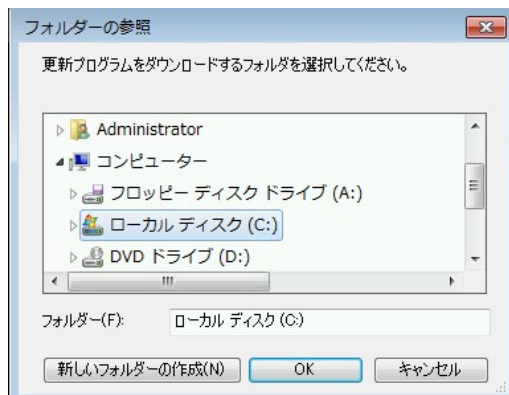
フォルダーの参照

更新プログラムをダウンロードするフォルダを選択してください。

Administrator
コンピューター
フロッピー ディスク ドライブ (A:)
ローカル ディスク (C:)
DVD ドライブ (D:)

フォルダー(F): ローカル ディスク (C:)

新しいフォルダーの作成(N)
OK
キャンセル